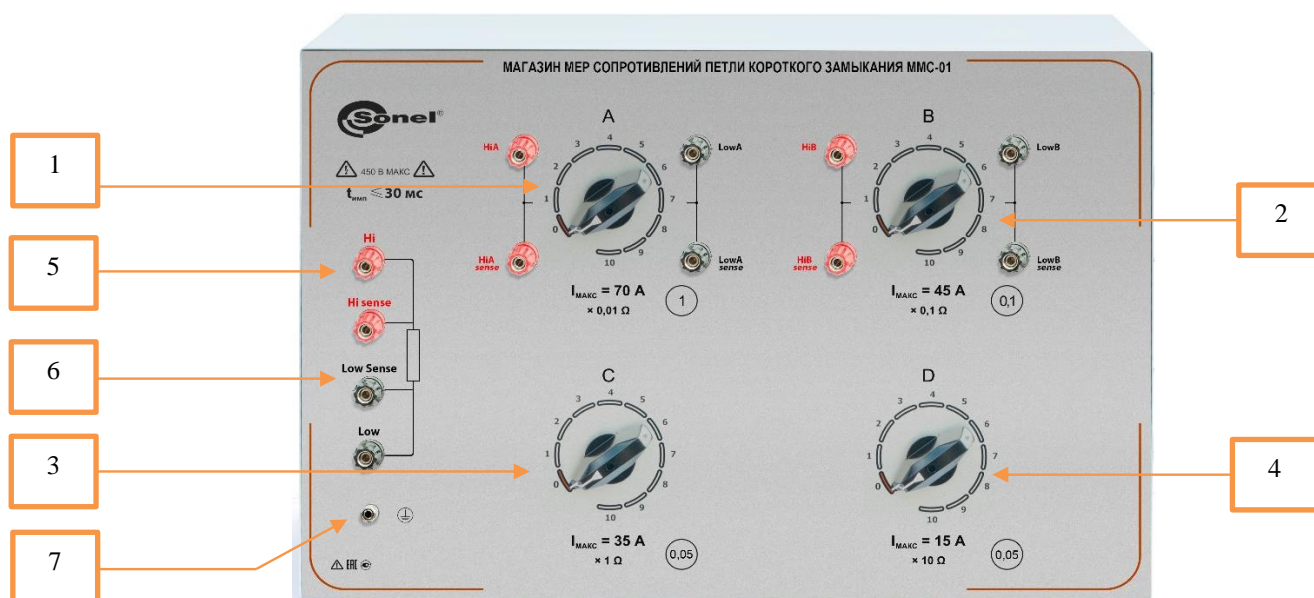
МАГАЗИН МЕР СОПРОТИВЛЕНИЙ ПЕТЛИ КОРОТКОГО ЗАМЫКАНИЯ ММС-01

Sonel®

450 В МАКС
$t_{имп} \leqslant 30$ мс

1

A

HiA
HiA sense
LowA
LowA sense

0 1 2 3 4 5 6 7 8 9 10

$I_{МАКС}$ = 70 A
× 0,01 Ω
1

B

HiB
HiB sense
LowB
LowB sense

0 1 2 3 4 5 6 7 8 9 10

2

$I_{МАКС}$ = 45 A
× 0,1 Ω
0,1

5

Hi
Hi sense

6

Low Sense
Low

C

0 1 2 3 4 5 6 7 8 9 10

3

$I_{МАКС}$ = 35 A
× 1 Ω
0,05

D

0 1 2 3 4 5 6 7 8 9 10

4

$I_{МАКС}$ = 15 A
× 10 Ω
0,05

7

ЕАС